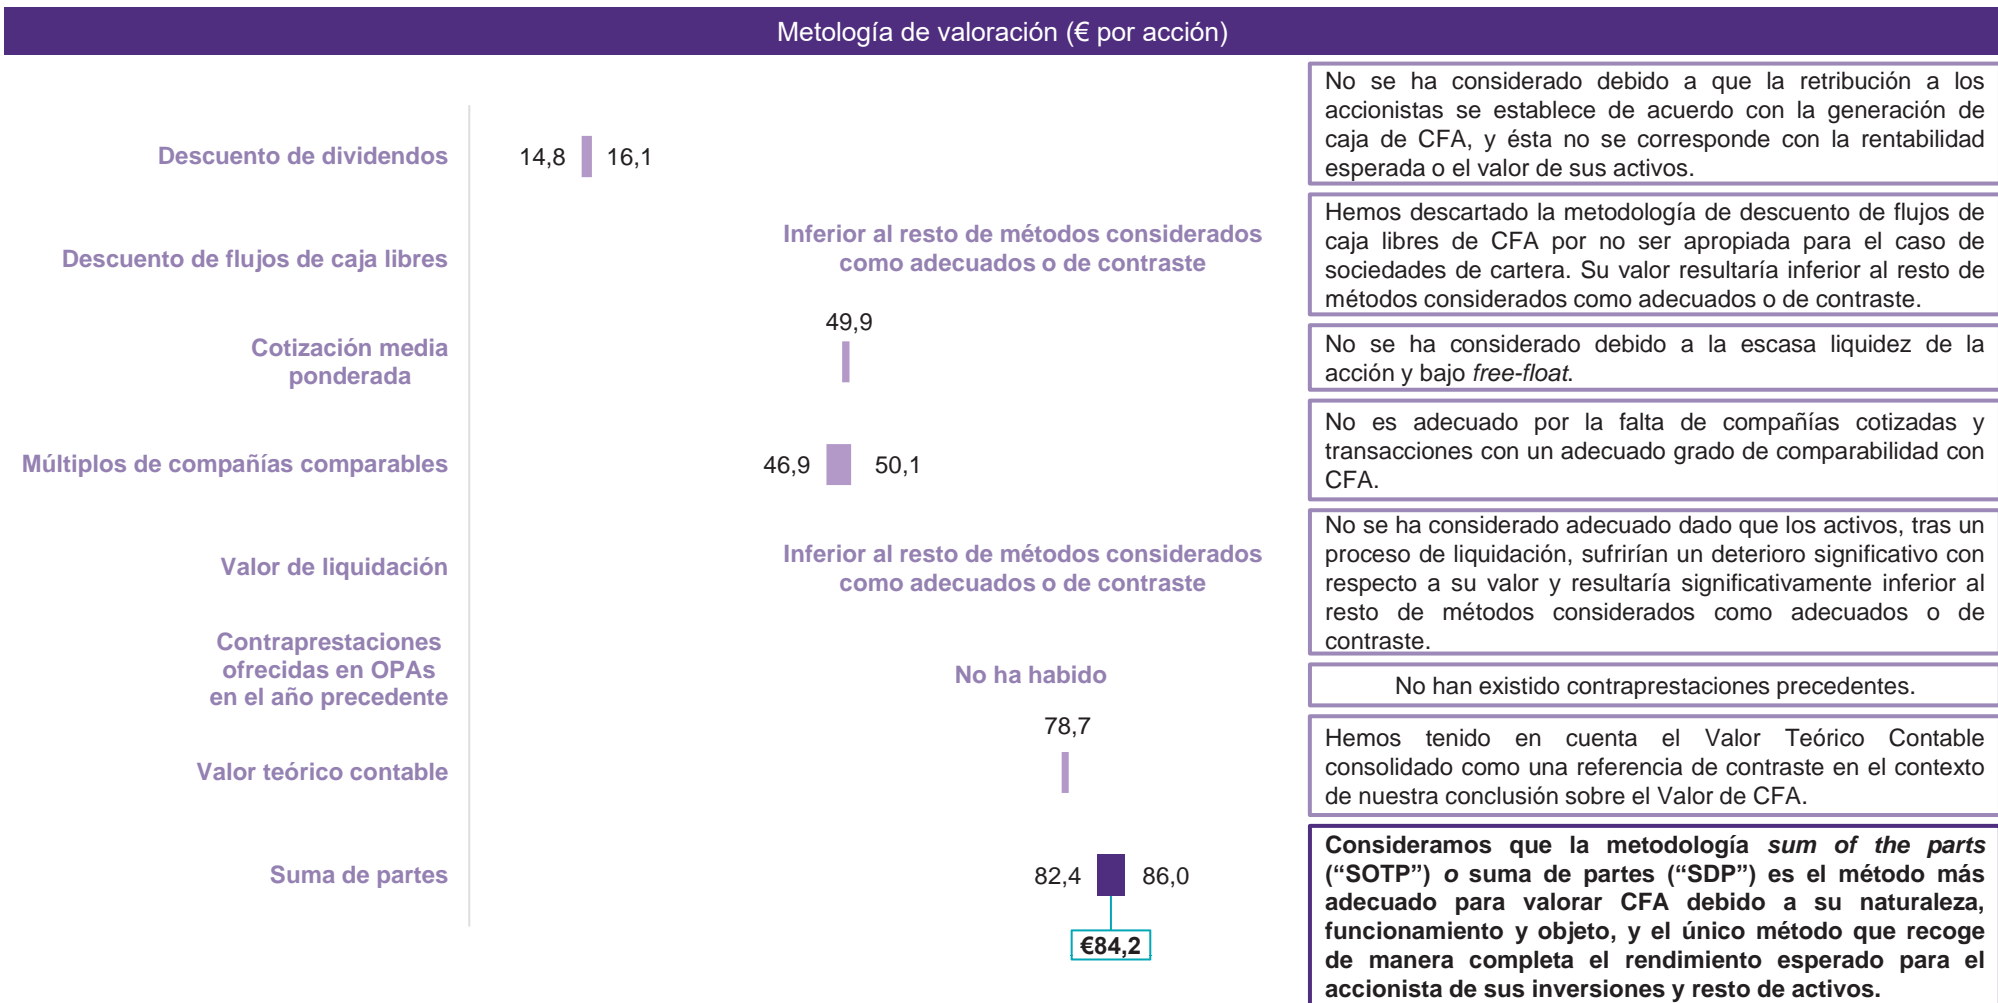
Metología de valoración (€ por acción)

Descuento de dividendos
14,8
16,1
No se ha considerado debido a que la retribución a los accionistas se establece de acuerdo con la generación de caja de CFA, y ésta no se corresponde con la rentabilidad esperada o el valor de sus activos.

Descuento de flujos de caja libres
Inferior al resto de métodos considerados como adecuados o de contraste
Hemos descartado la metodología de descuento de flujos de caja libres de CFA por no ser apropiada para el caso de sociedades de cartera. Su valor resultaría inferior al resto de métodos considerados como adecuados o de contraste.

Cotización media ponderada
49,9
No se ha considerado debido a la escasa liquidez de la acción y bajo *free-float*.

Múltiplos de compañías comparables
46,9
50,1
No es adecuado por la falta de compañías cotizadas y transacciones con un adecuado grado de comparabilidad con CFA.

Valor de liquidación
Inferior al resto de métodos considerados como adecuados o de contraste
No se ha considerado adecuado dado que los activos, tras un proceso de liquidación, sufrirían un deterioro significativo con respecto a su valor y resultaría significativamente inferior al resto de métodos considerados como adecuados o de contraste.

Contraprestaciones ofrecidas en OPAs en el año precedente
No ha habido
No han existido contraprestaciones precedentes.

Valor teórico contable
78,7
Hemos tenido en cuenta el Valor Teórico Contable consolidado como una referencia de contraste en el contexto de nuestra conclusión sobre el Valor de CFA.

Suma de partes
82,4
86,0
€84,2
**Consideramos que la metodología *sum of the parts* ("SOTP") *o* suma de partes ("SDP") es el método más adecuado para valorar CFA debido a su naturaleza, funcionamiento y objeto, y el único método que recoge de manera completa el rendimiento esperado para el accionista de sus inversiones y resto de activos.**